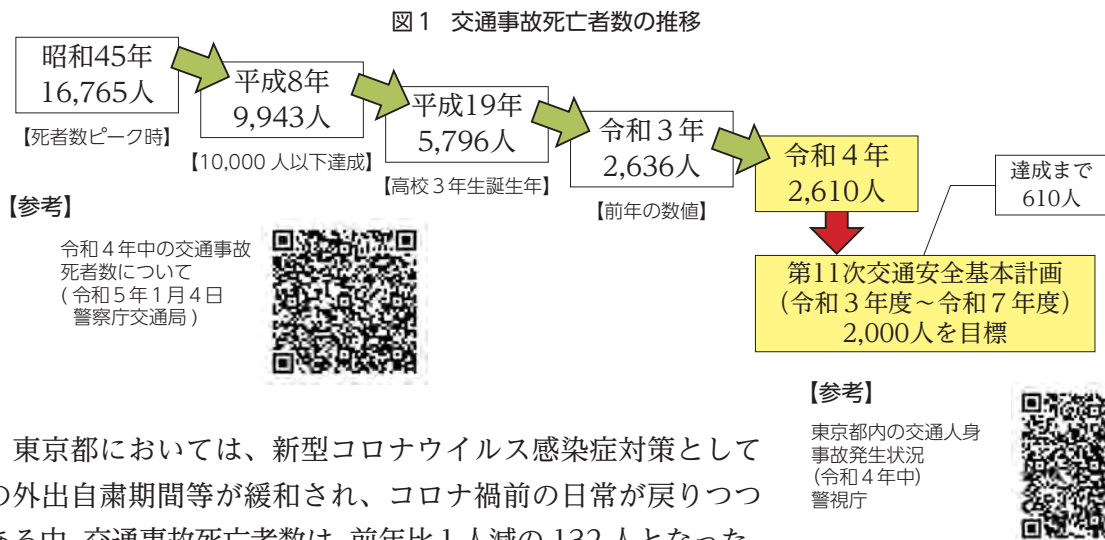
図１　交通事故死亡者数の推移

昭和45年
16,765人
【死者数ピーク時】

平成8年
9,943人
【10,000 人以下達成】

平成19年
5,796人
【高校３年生誕生年】

令和３年
2,636人
【前年の数値】

令和４年
2,610人

達成まで
610人

第11次交通安全基本計画
（令和３年度～令和７年度）
2,000人を目標

【参考】
令和４年中の交通事故死者数について
（令和５年１月４日
警察庁交通局）

【参考】
東京都内の交通人身事故発生状況
（令和４年中）
警視庁

東京都においては、新型コロナウイルス感染症対策としての外出自粛期間等が緩和され、コロナ禍前の日常が戻りつつある中、交通事故死亡者数は、前年比１人減の 132 人となった